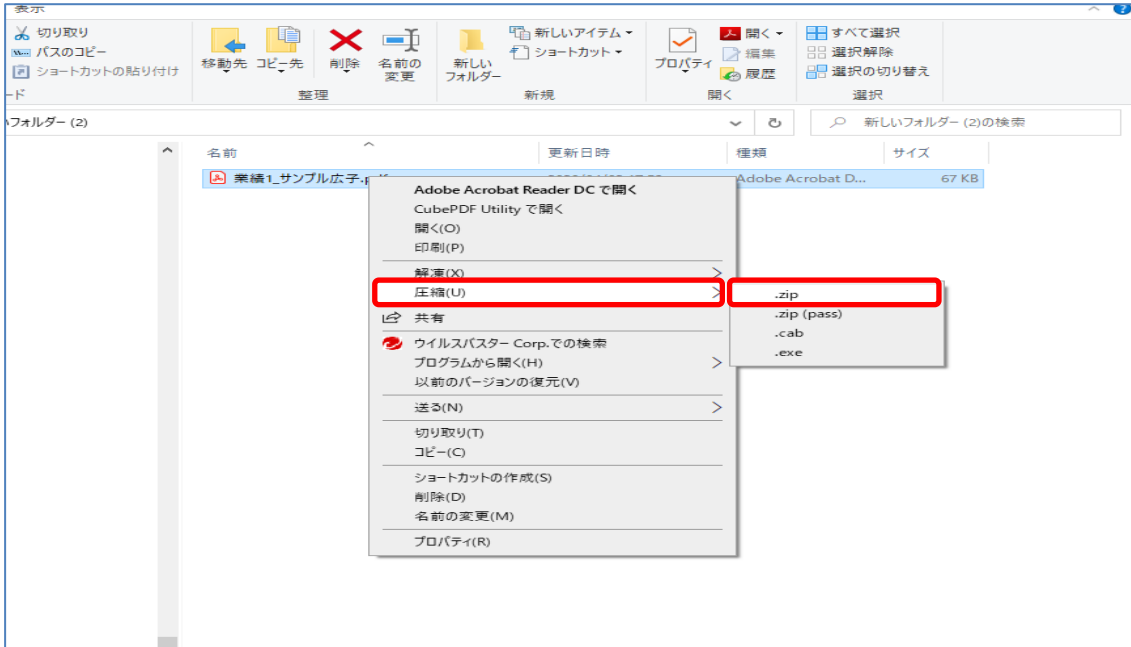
表示

切り取り
パスのコピー
ショートカットの貼り付け
ード

移動先 コピー先
削除
名前の変更
整理

新しいフォルダー
新しいアイテム
ショートカット
新規

プロパティ
開く
編集
履歴
開く

すべて選択
選択解除
選択の切り替え
選択

フォルダー (2)

新しいフォルダー (2)の検索

| 名前 | 更新日時 | 種類 | サイズ |
|---|---|---|---|
| 業績1_サンプル広子.p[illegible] | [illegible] | Adobe Acrobat D... | 67 KB |

Adobe Acrobat Reader DC で開く
CubePDF Utility で開く
開く(O)
印刷(P)
解凍(X)
圧縮(U)
共有
ウイルスバスター Corp.での検索
プログラムから開く(H)
以前のバージョンの復元(V)
送る(N)
切り取り(T)
コピー(C)
ショートカットの作成(S)
削除(D)
名前の変更(M)
プロパティ(R)

.zip
.zip (pass)
.cab
.exe